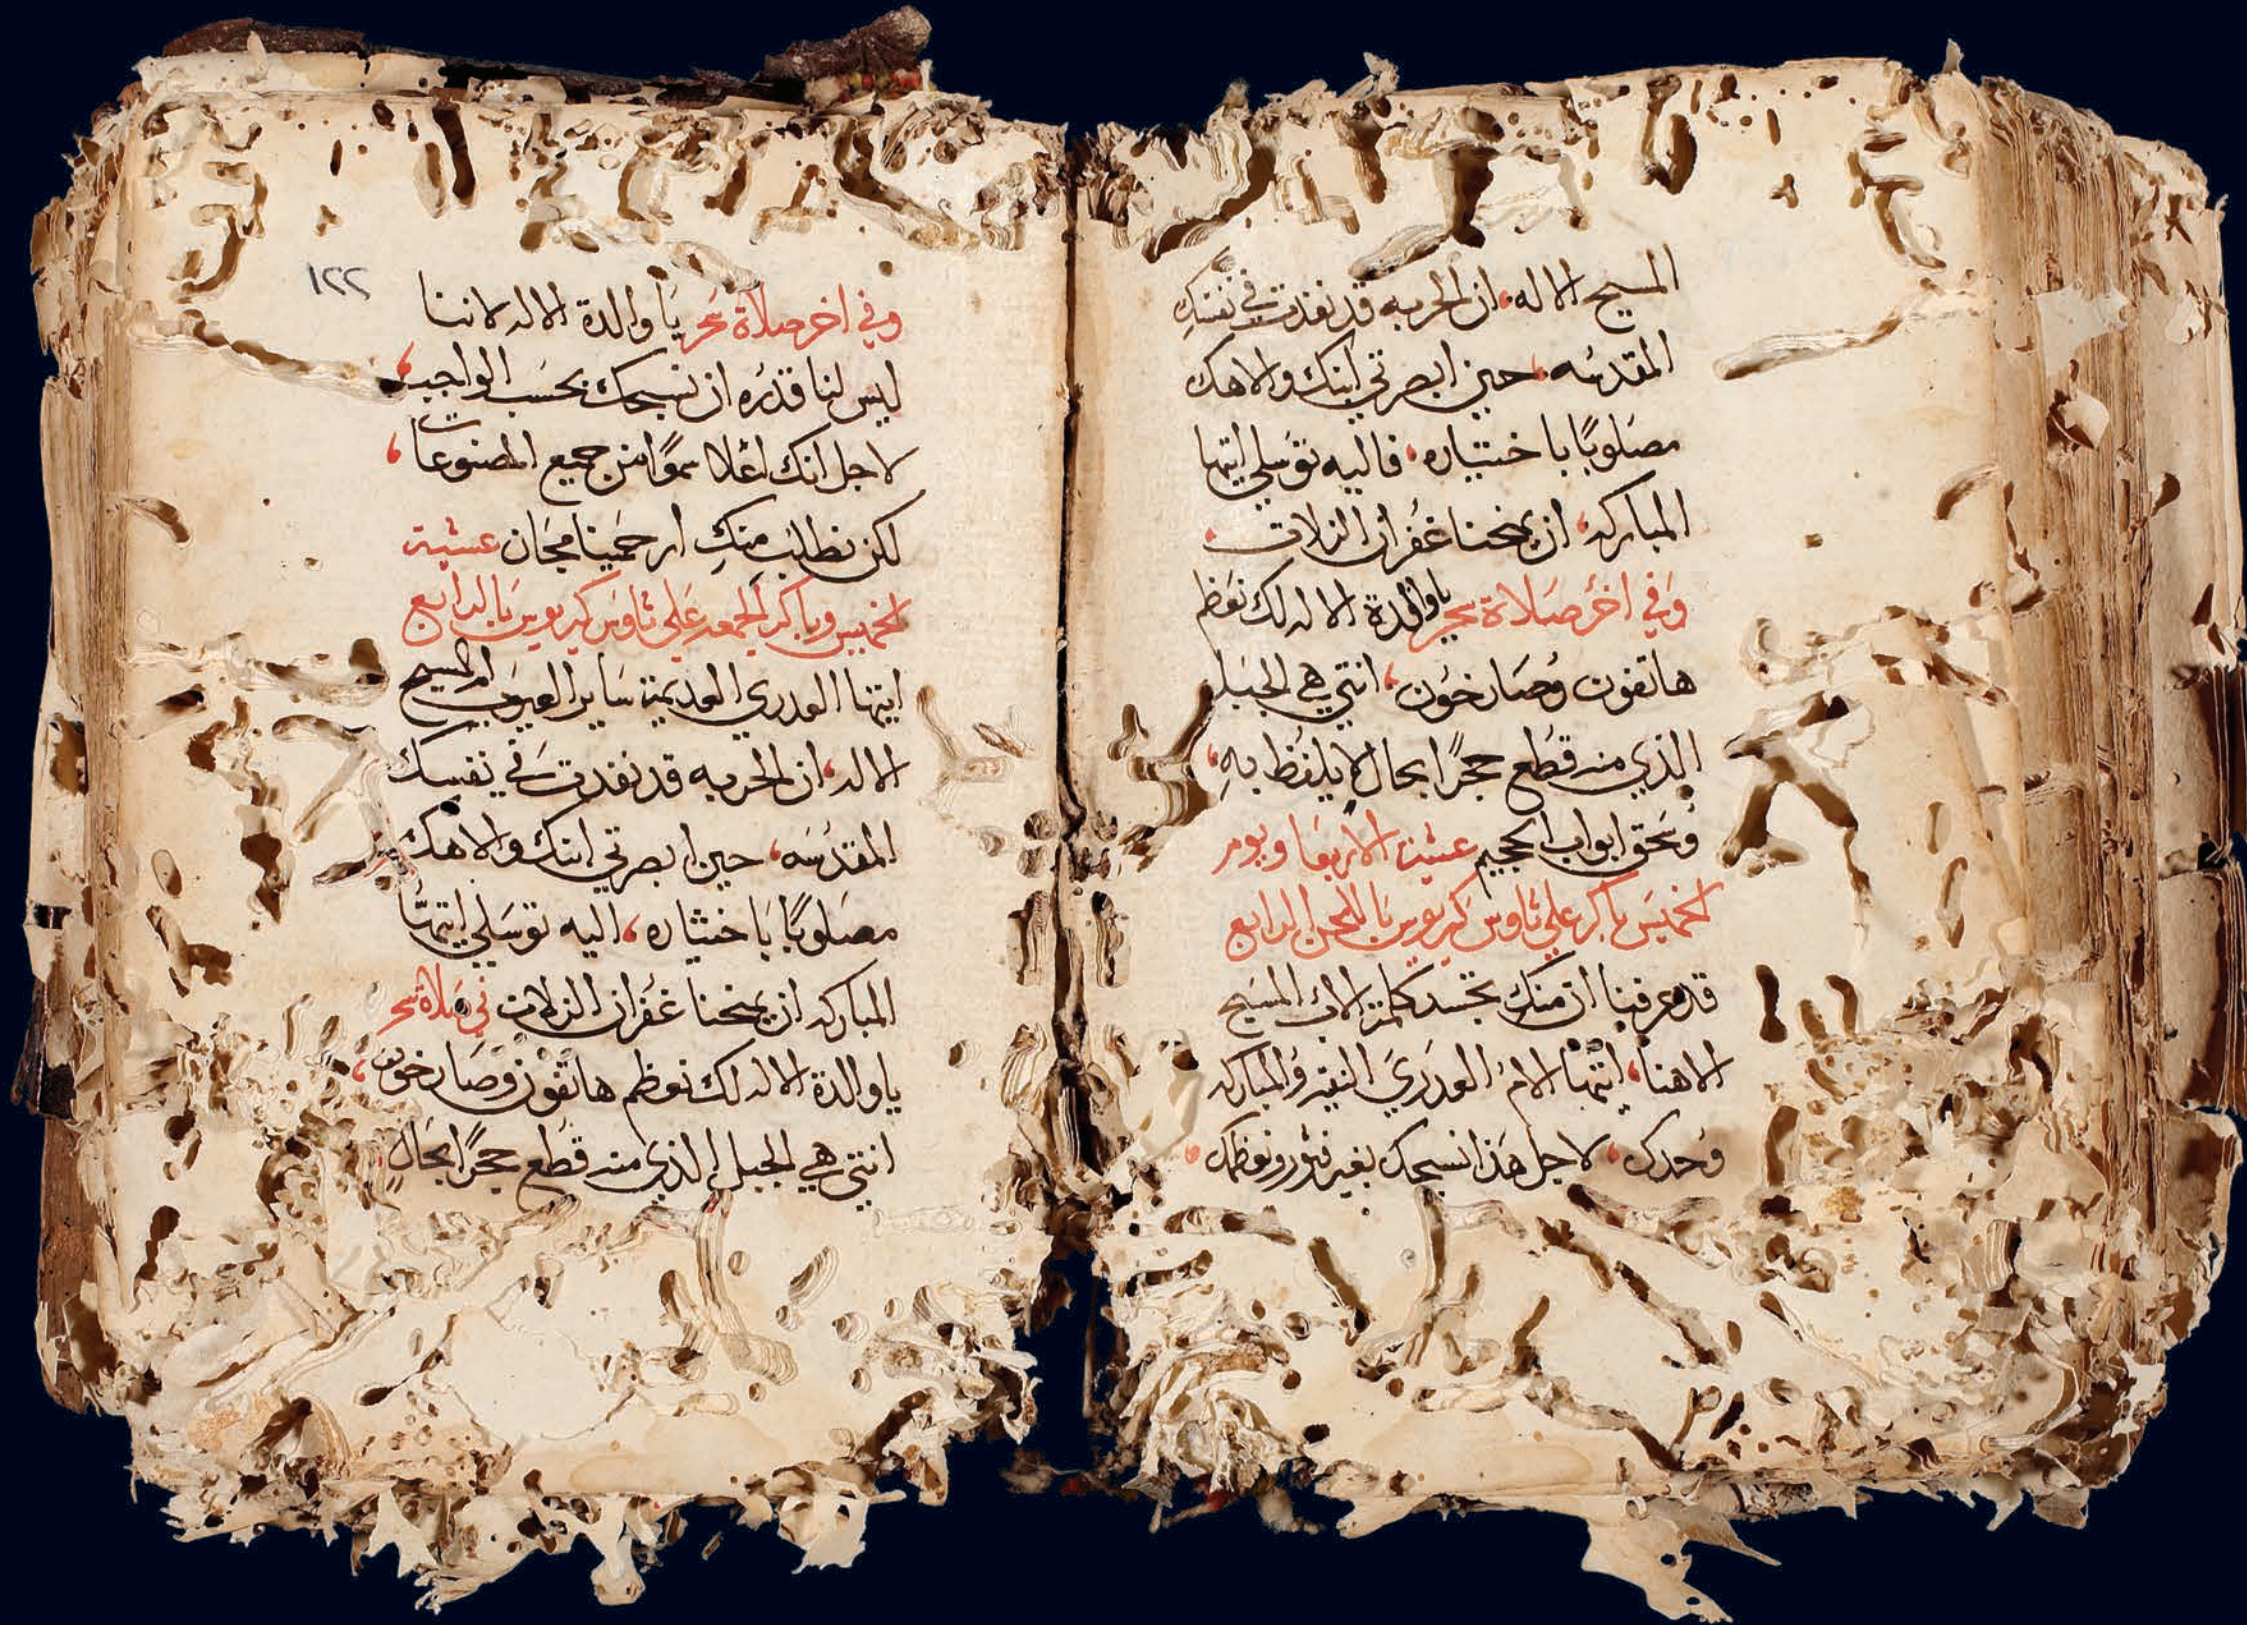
المسيح الاله ان الحربه قد نفذت في نفسك المقدسه حين ابصرتي ابنك والاهك مصلوبًا باختياره فاليه توسلي ايتها المباركه ان يمنحنا غفران الزلات

وفي اخر صلاة بحر يا والدة الاله لانك نوظم هاتفون وصارخون انتي هي الجبل الذي منه قطع حجر بحال لا ينطق به ونحو ابواب الجحيم عشية الاربعا ويوم الخميس باكر على ثاوس كريوين بالحن الرابع

قد عرفنا ان منك تجسد كلمة الاب المسيح الاهنا ايتها الام العذري النقية والمباركه وحدك لاجل هذا نسبحك بغير فتور ونعظمك

١٢٢

وفي اخر صلاة بحر يا والدة الاله لاننا ليس لنا قدره ان نسبحك بحسب الواجب لاجل انك اعلا سموًا من جميع المصنوعات لكن نطلب منك ارحمينا مجانًا عشية الخميس وباكر الجمعه على ثاوس كريوين بالرابع

ايتها العذري العديمة سائر العيوب ام المسيح الاله ان الحربه قد نفذت في نفسك المقدسه حين ابصرتي ابنك والاهك مصلوبًا باختياره اليه توسلي ايتها المباركه ان يمنحنا غفران الزلات في صلاة بحر يا والدة الاله لك نوظم هاتفون وصارخون انتي هي الجبل الذي منه قطع حجر بحال